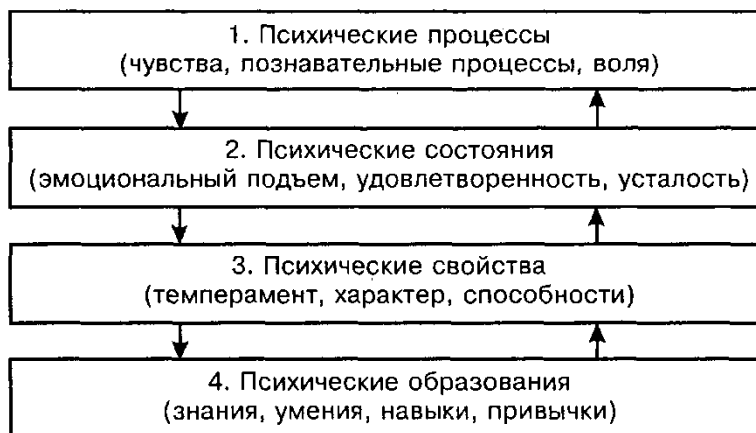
1. Психические процессы
(чувства, познавательные процессы, воля)

2. Психические состояния
(эмоциональный подъем, удовлетворенность, усталость)

3. Психические свойства
(темперамент, характер, способности)

4. Психические образования
(знания, умения, навыки, привычки)